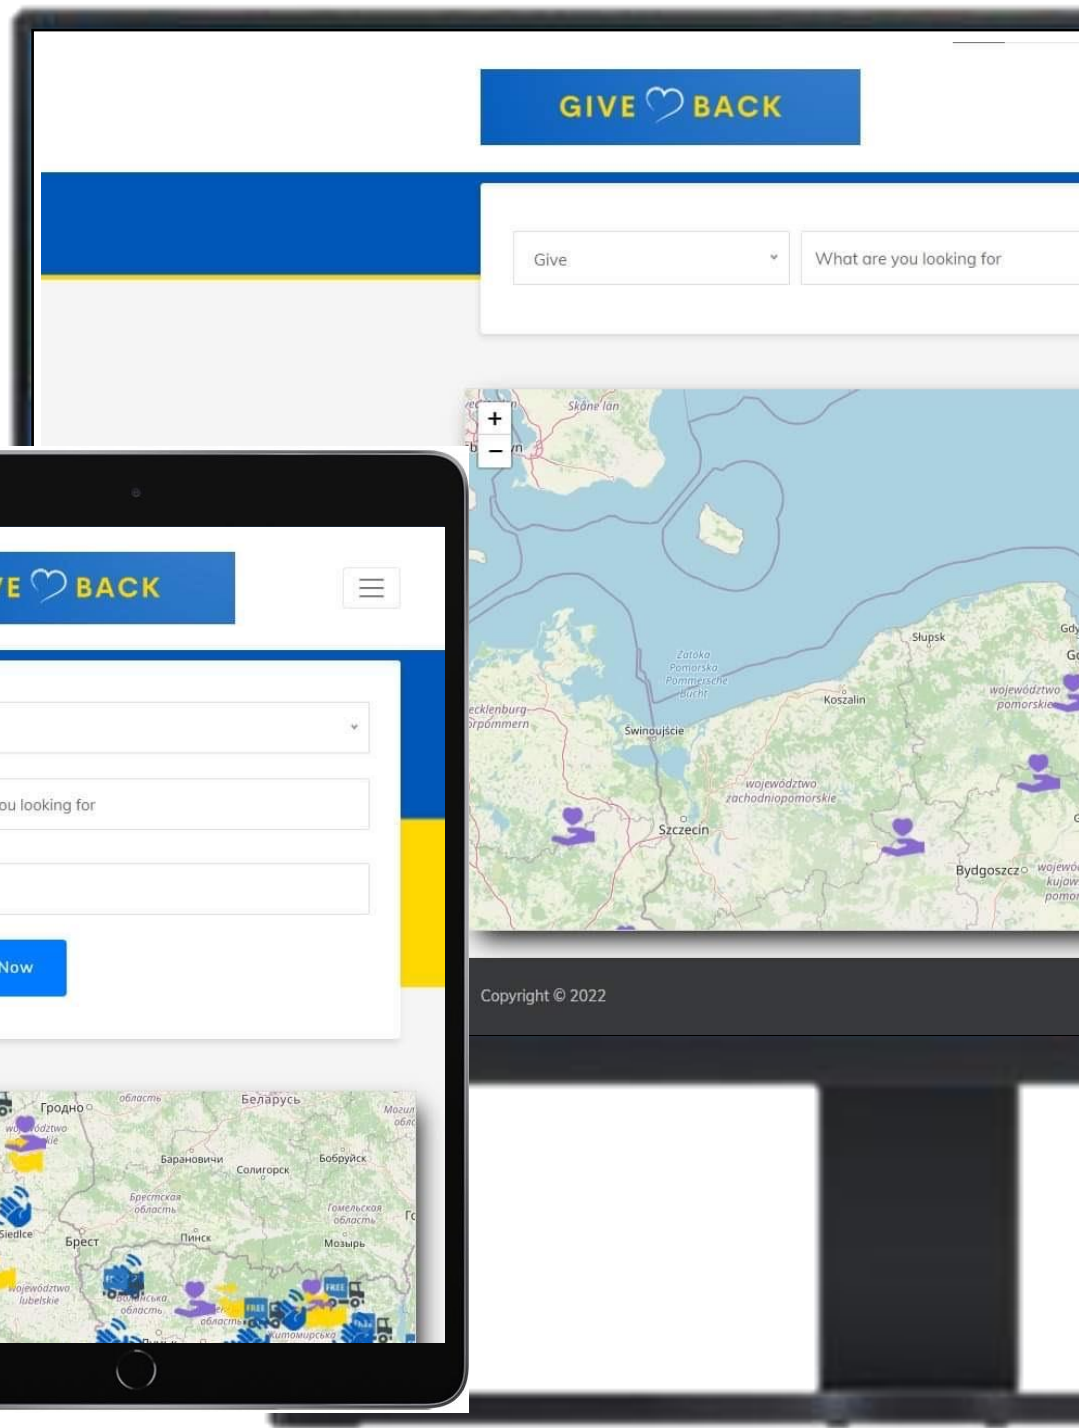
GIVE BACK

Give

What are you looking for

+
−

Skåne län

Zatoka Pomorska Pommersche Bucht

ecklenburg-orpommern

Świnoujście

Słupsk

Koszalin

województwo pomorskie

województwo zachodniopomorskie

Szczecin

Bydgoszcz

Copyright © 2022

E BACK

ou looking for

Now

Гродно

Беларусь

Барановичи

Солигорск

Бобруйск

Брестская область

Гомельская область

Siedlce

Брест

Пинск

Мозырь

województwo lubelskie

FREE

FREE